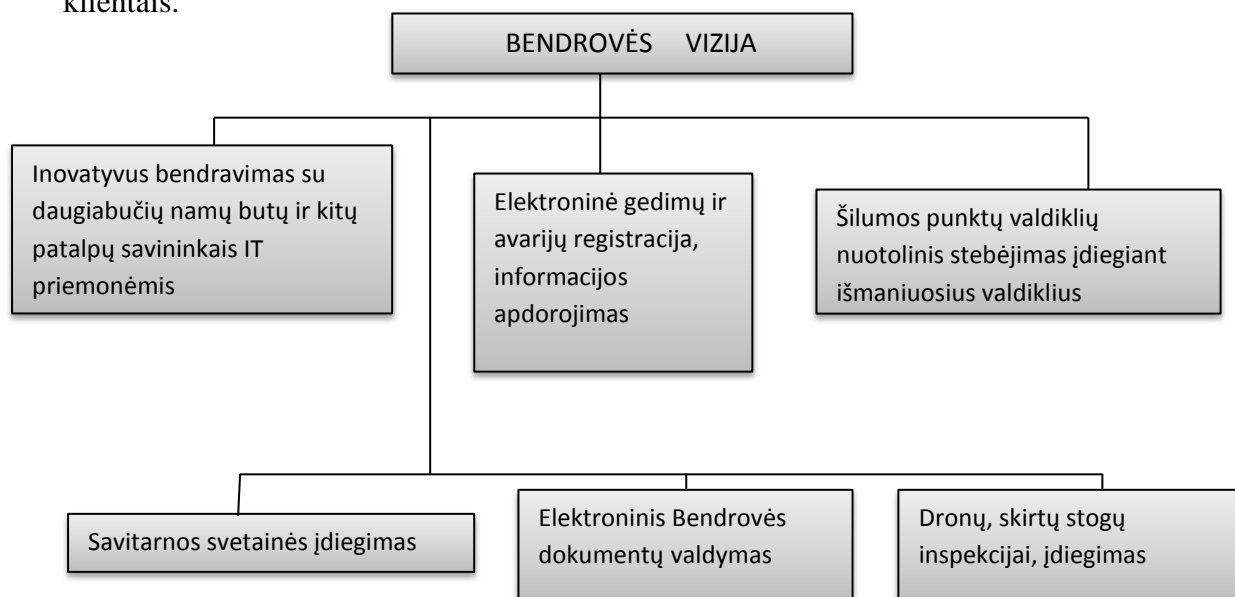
klientais.

BENDROVĖS VIZIJA

Inovatyvus bendravimas su daugiabučių namų butų ir kitų patalpų savininkais IT priemonėmis

Elektroninė gedimų ir avarijų registracija, informacijos apdorojimas

Šilumos punktų valdiklių nuotolinis stebėjimas įdiegiant išmaniuosius valdiklius

Savitarnos svetainės įdiegimas

Elektroninis Bendrovės dokumentų valdymas

Dronų, skirtų stogų inspekcijai, įdiegimas